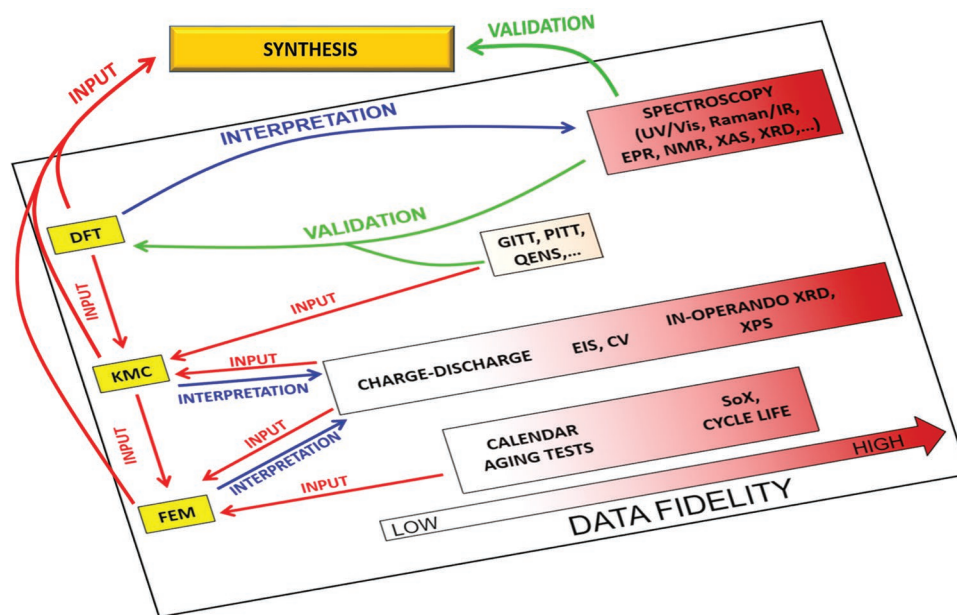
SYNTHESIS

VALIDATION

INPUT

INTERPRETATION

SPECTROSCOPY (UV/Vis, Raman/IR, EPR, NMR, XAS, XRD,...)

DFT

VALIDATION

GITT, PITT, QENS,...

INPUT

INPUT

IN-OPERANDO XRD, XPS

KMC

INPUT

INTERPRETATION

CHARGE-DISCHARGE

EIS, CV

INPUT

INPUT

INTERPRETATION

SoX, CYCLE LIFE

CALENDAR AGING TESTS

HIGH

INPUT

FEM

LOW

DATA FIDELITY